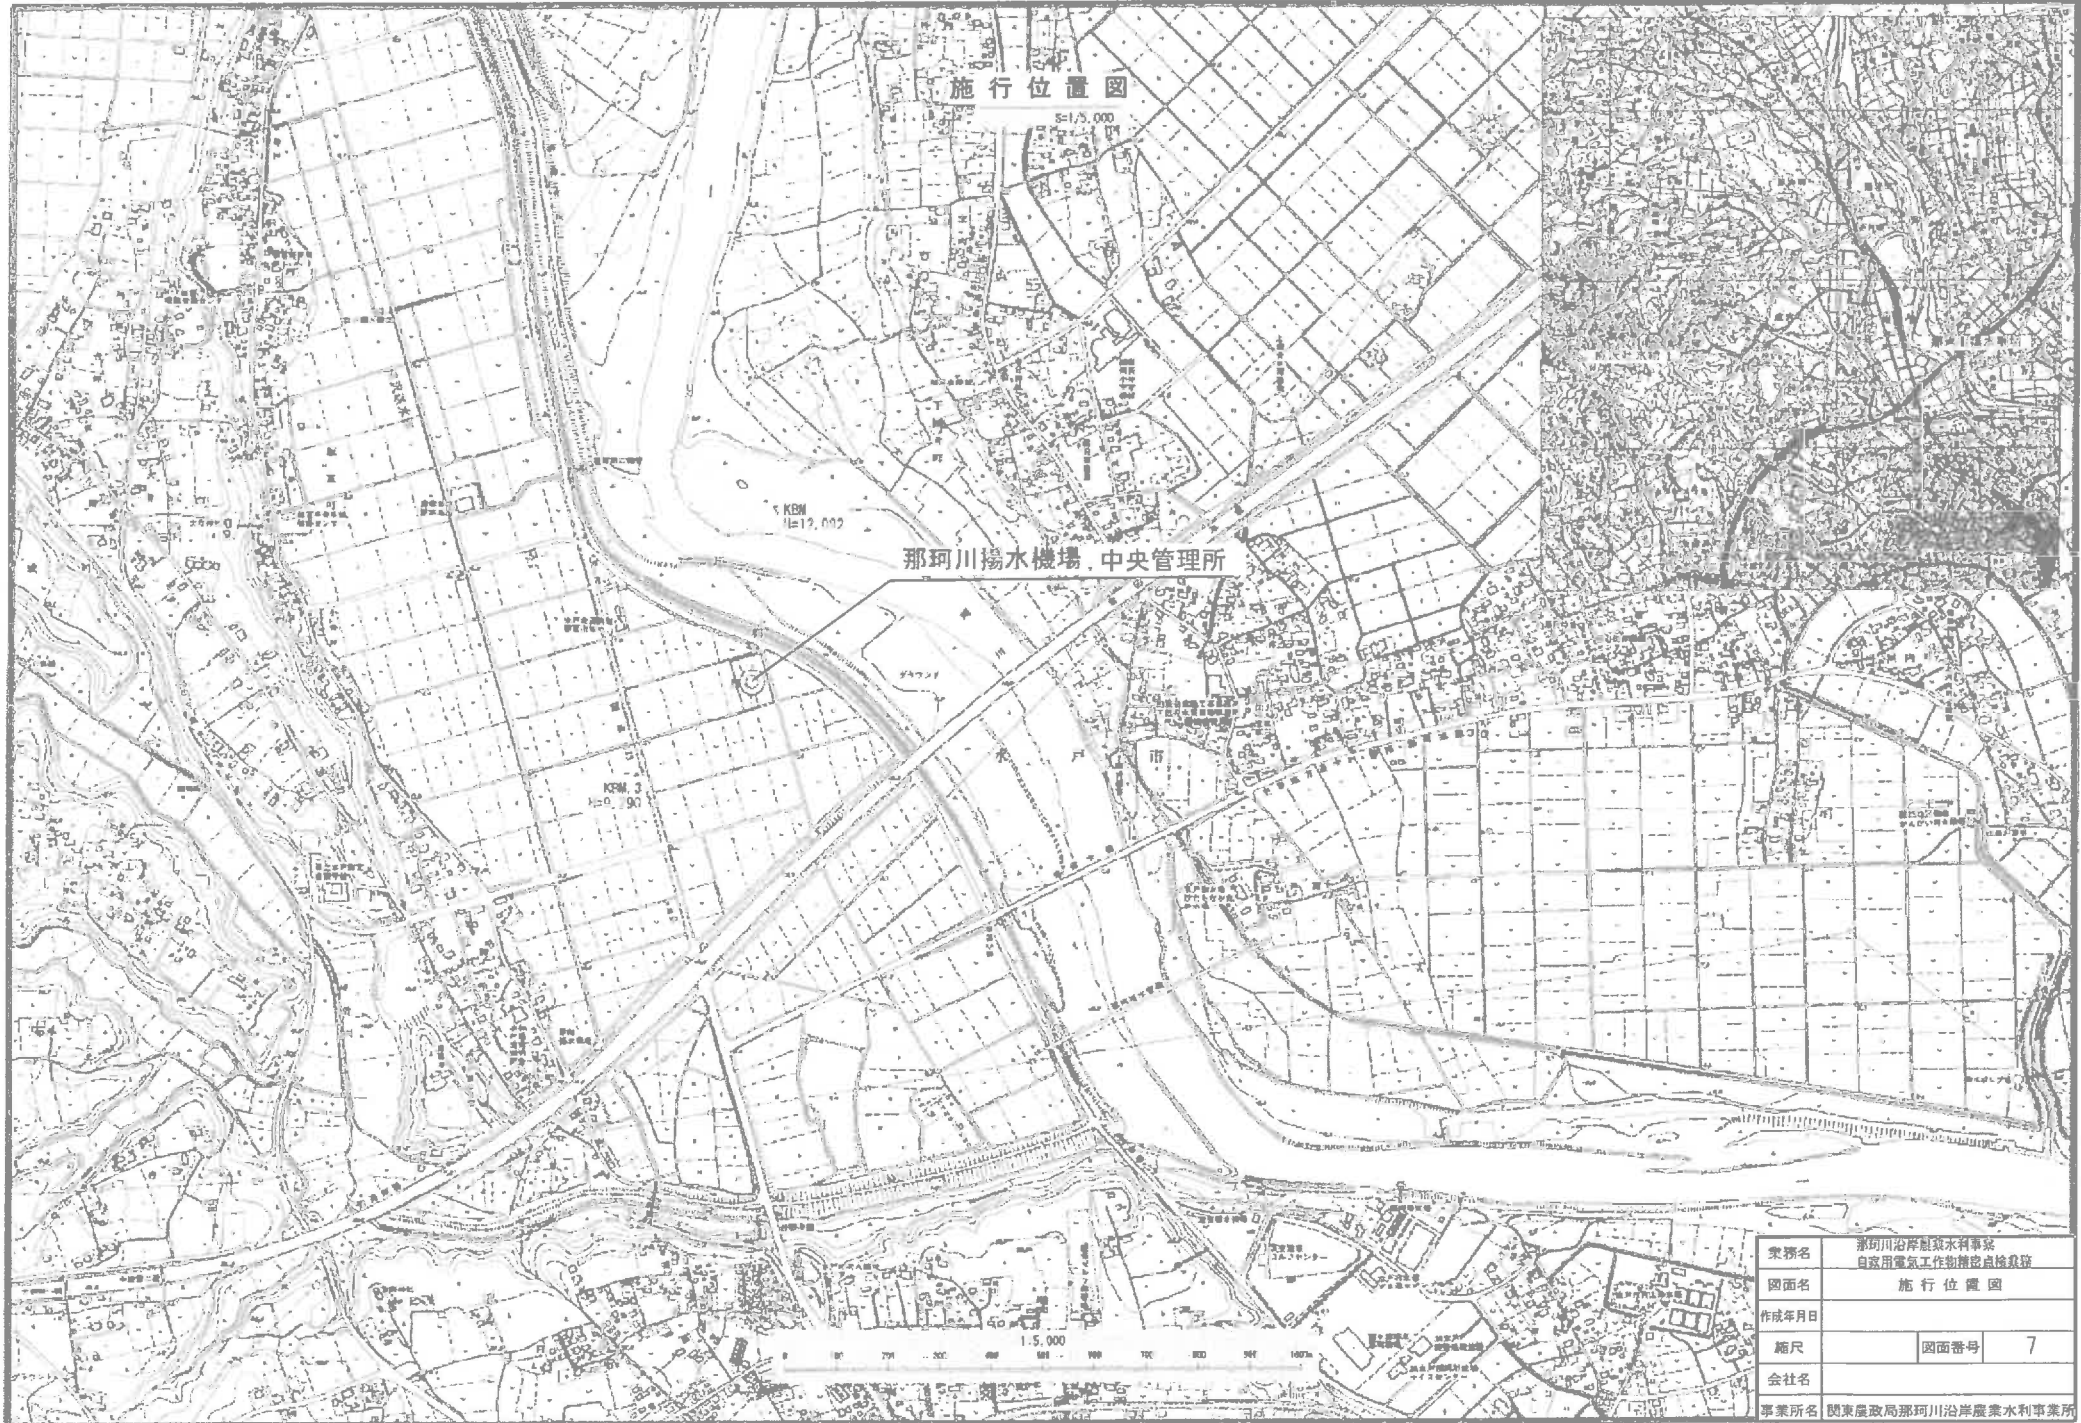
施行位置図

S=1/5,000

那珂川揚水機場，中央管理所

KBM
H=12.002

KBM.3
H=9.790

水

戸

市

グラウンド

1:5,000

| 業務名 | 那珂川沿岸農業水利事業 自家用電気工作物精密点検業務 | | |
|---|---|---|---|
| 図面名 | 施行位置図 | | |
| 作成年月日 | | | |
| 縮尺 | | 図面番号 | 7 |
| 会社名 | | | |
| 事業所名 | 関東農政局那珂川沿岸農業水利事業所 | | |